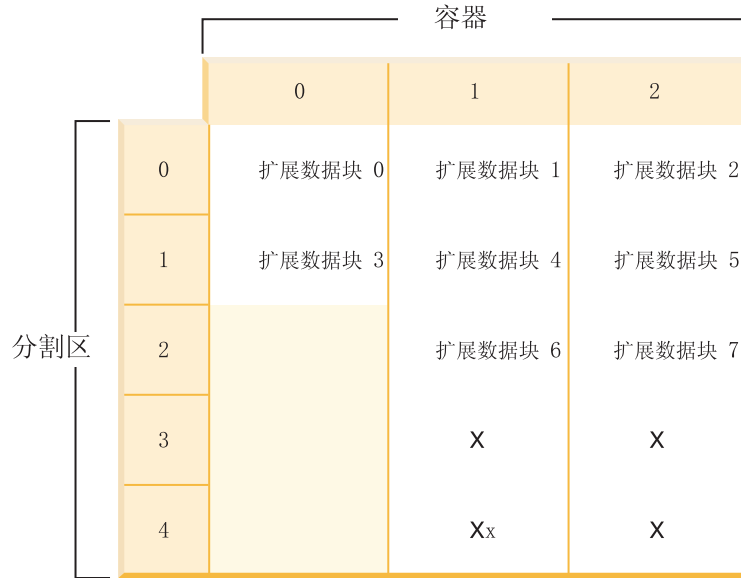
容器

| | 0 | 1 | 2 |
|---|---|---|---|
| 0 | 扩展数据块 0 | 扩展数据块 1 | 扩展数据块 2 |
| 1 | 扩展数据块 3 | 扩展数据块 4 | 扩展数据块 5 |
| 2 | | 扩展数据块 6 | 扩展数据块 7 |
| 3 | | X | X |
| 4 | | Xx | X |

分割区